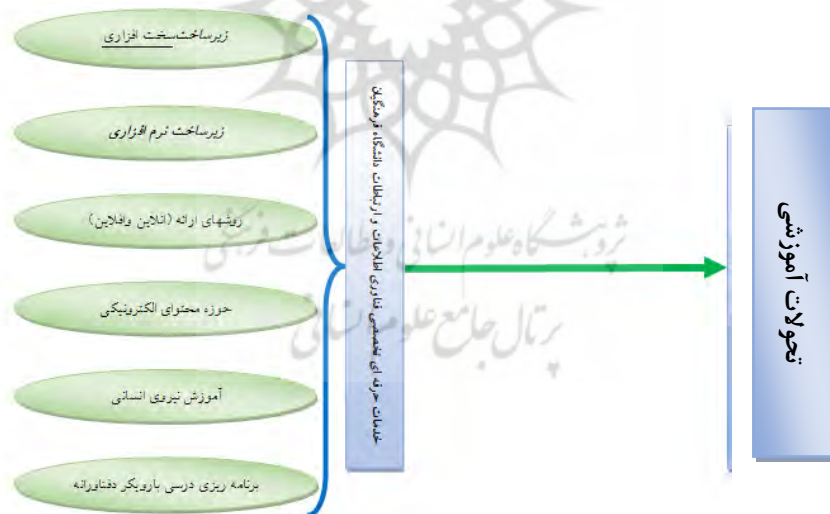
زیرساخت‌سخت افزاری

زیرساخت نرم افزاری

روشهای ارائه (انلاین وافلاین)

حوزه محتوای الکترونیکی

آموزش نیروی انسانی

برنامه ریزی درسی بارویکرد دفتاورانه

خدمات حرفه ای تخصصی فناوری اطلاعات و ارتباطات دانشگاه فرهنگیان

تحولات آموزشی

پژوهشگاه علوم انسانی و مطالعات فرهنگی
پرتال جامع علوم انسانی